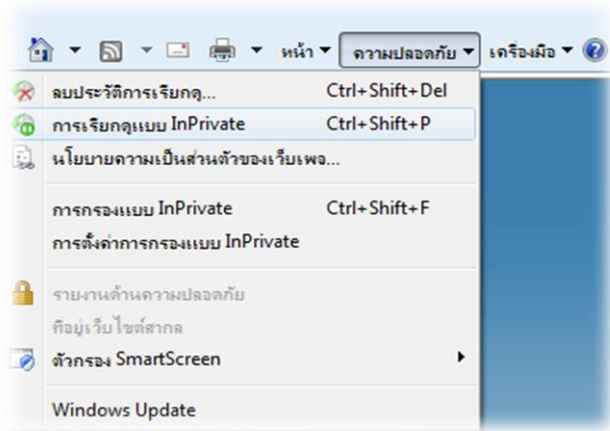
หน้า ▼ ความปลอดภัย ▼ เครื่องมือ ▼

ลบประวัติการเรียกดู... Ctrl+Shift+Del
การเรียกดูแบบ InPrivate Ctrl+Shift+P
นโยบายความเป็นส่วนตัวของเว็บเพจ...

การกรองแบบ InPrivate Ctrl+Shift+F
การตั้งค่าการกรองแบบ InPrivate

รายงานด้านความปลอดภัย
ที่อยู่เว็บไซต์สากล
ตัวกรอง SmartScreen

Windows Update